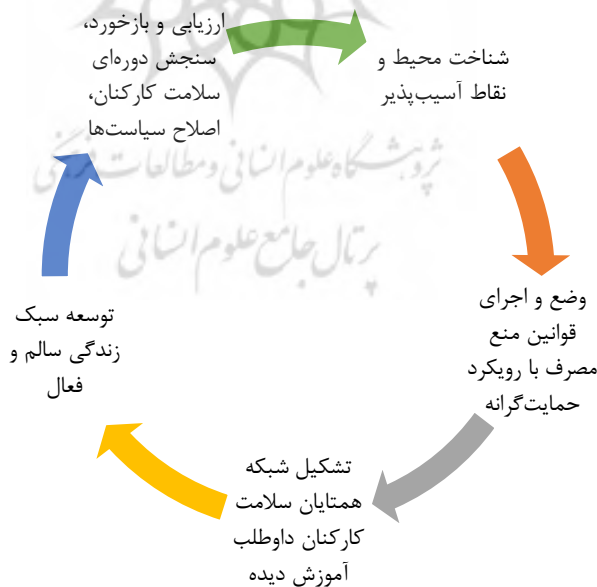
شناخت محیط و نقاط آسیب‌پذیر

وضع و اجرای قوانین منع مصرف با رویکرد حمایت‌گرانه

تشکیل شبکه همتایان سلامت کارکنان داوطلب آموزش دیده

توسعه سبک زندگی سالم و فعال

ارزیابی و بازخورد، سنجش دوره‌ای سلامت کارکنان، اصلاح سیاست‌ها

پژوهشگاه علوم انسانی و مطالعات فرهنگی
پرتال جامع علوم انسانی